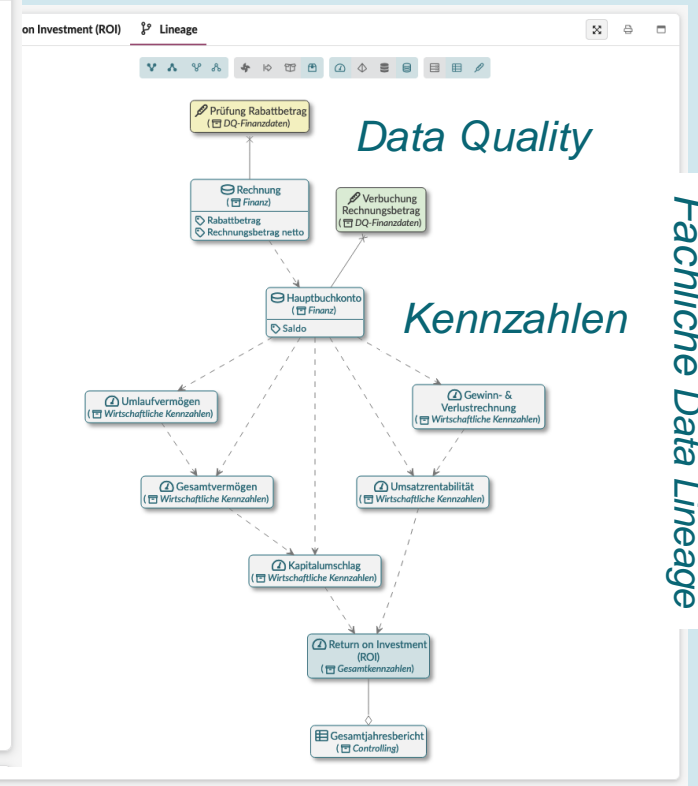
on Investment (ROI) Lineage

Prüfung Rabattbetrag
( DQ-Finanzdaten)

Data Quality

Rechnung
( Finanz)
Rabattbetrag
Rechnungsbetrag netto

Verbuchung Rechnungsbetrag
( DQ-Finanzdaten)

Hauptbuchkonto
( Finanz)
Saldo

Kennzahlen

Umlaufvermögen
( Wirtschaftliche Kennzahlen)

Gewinn- & Verlustrechnung
( Wirtschaftliche Kennzahlen)

Gesamtvermögen
( Wirtschaftliche Kennzahlen)

Umsatzrentabilität
( Wirtschaftliche Kennzahlen)

Kapitalumschlag
( Wirtschaftliche Kennzahlen)

Return on Investment (ROI)
( Gesamtkennzahlen)

Gesamtjahresbericht
( Controlling)

Fachliche Data Lineage